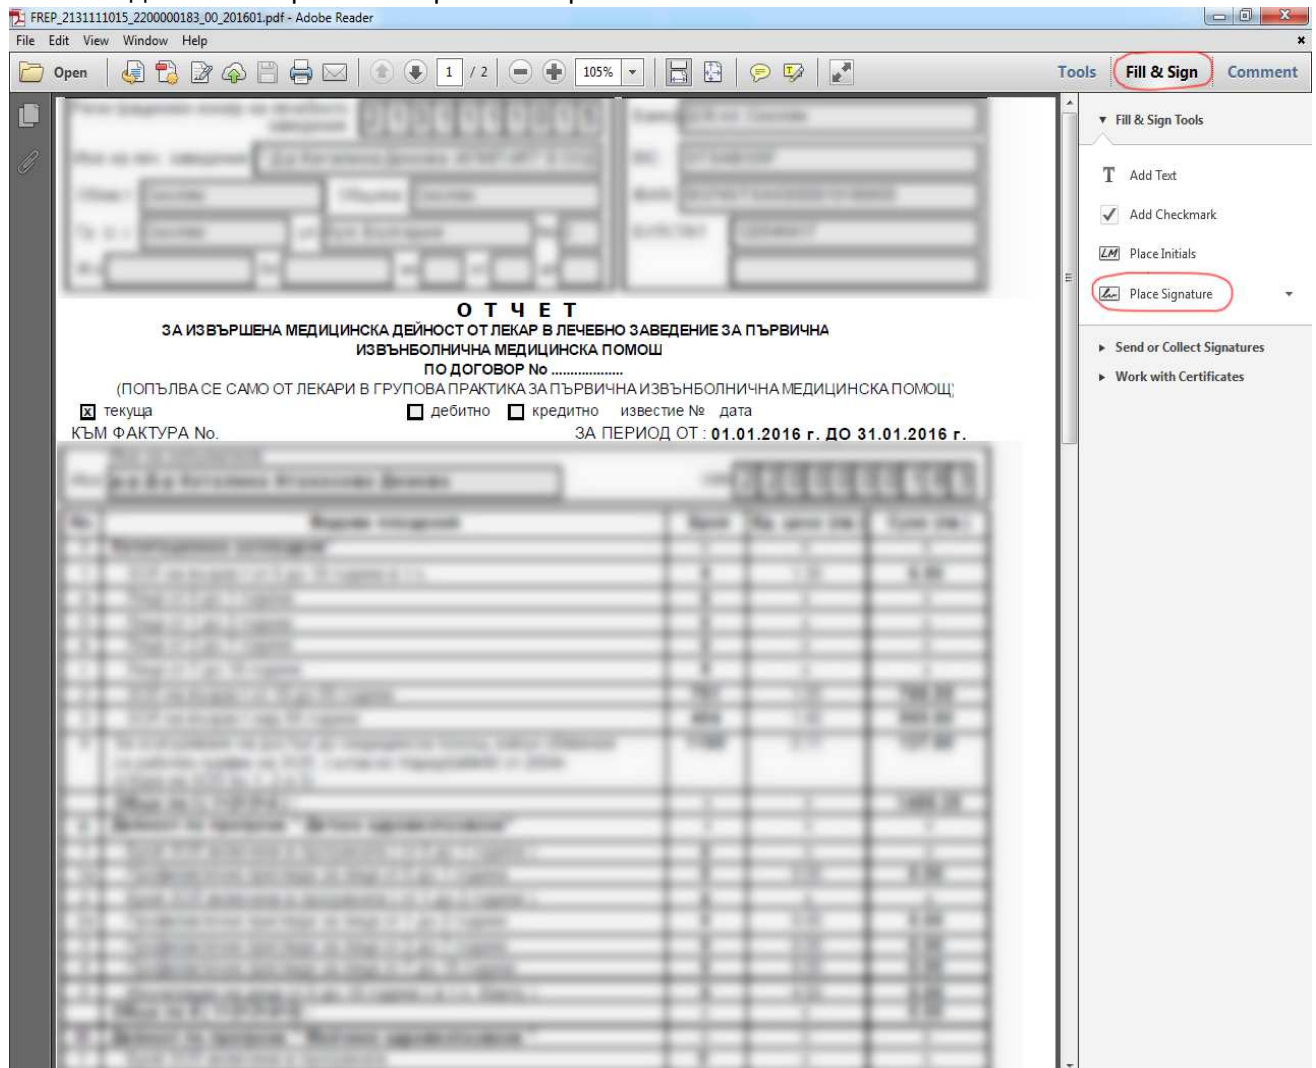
FREP_2131111015_2200000183_00_201601.pdf - Adobe Reader

File Edit View Window Help

Open 1 / 2 105% Tools Fill & Sign Comment

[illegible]

О Т Ч Е Т

ЗА ИЗВЪРШЕНА МЕДИЦИНСКА ДЕЙНОСТ ОТ ЛЕКАР В ЛЕЧЕБНО ЗАВЕДЕНИЕ ЗА ПЪРВИЧНА ИЗВЪНБОЛНИЧНА МЕДИЦИНСКА ПОМОЩ

ПО ДОГОВОР No ..................

(ПОПЪЛВА СЕ САМО ОТ ЛЕКАРИ В ГРУПОВА ПРАКТИКА ЗА ПЪРВИЧНА ИЗВЪНБОЛНИЧНА МЕДИЦИНСКА ПОМОЩ)

☒ текуща ☐ дебитно ☐ кредитно известие № дата

КЪМ ФАКТУРА No. ЗА ПЕРИОД ОТ : 01.01.2016 г. ДО 31.01.2016 г.

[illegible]

▼ Fill & Sign Tools

T Add Text

Add Checkmark

Place Initials

Place Signature

▸ Send or Collect Signatures

▸ Work with Certificates